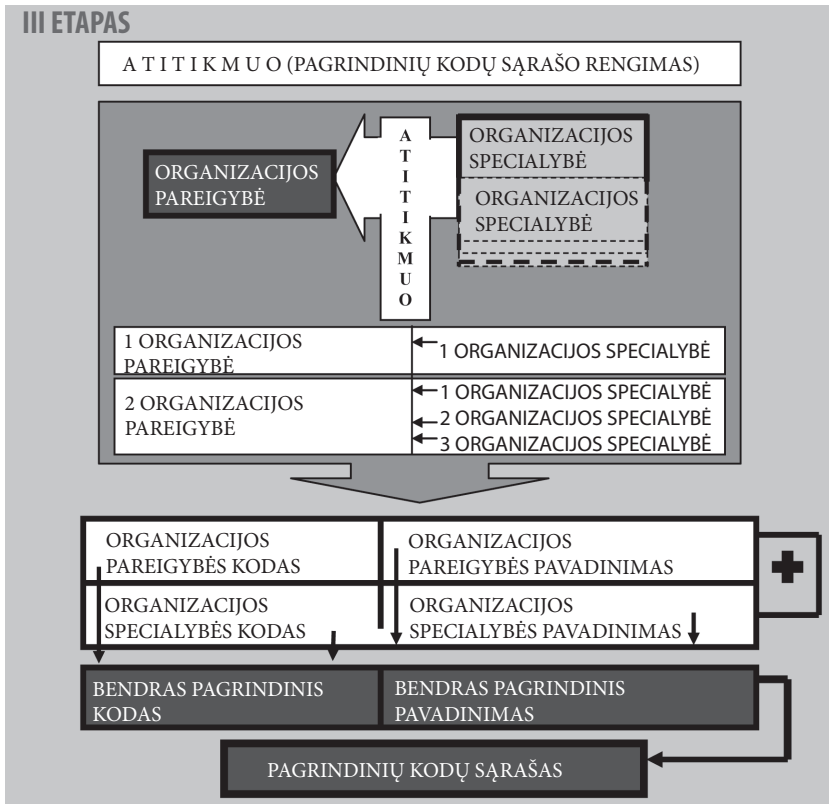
III ETAPAS

A T I T I K M U O (PAGRINDINIŲ KODŲ SĄRAŠO RENGIMAS)

ORGANIZACIJOS PAREIGYBĖ

A T I T I K M U O

ORGANIZACIJOS SPECIALYBĖ

ORGANIZACIJOS SPECIALYBĖ

| 1 ORGANIZACIJOS PAREIGYBĖ | 1 ORGANIZACIJOS SPECIALYBĖ |
|---|---|
| 2 ORGANIZACIJOS PAREIGYBĖ | 1 ORGANIZACIJOS SPECIALYBĖ<br>2 ORGANIZACIJOS SPECIALYBĖ<br>3 ORGANIZACIJOS SPECIALYBĖ |

| ORGANIZACIJOS PAREIGYBĖS KODAS | ORGANIZACIJOS PAREIGYBĖS PAVADINIMAS |
|---|---|
| ORGANIZACIJOS SPECIALYBĖS KODAS | ORGANIZACIJOS SPECIALYBĖS PAVADINIMAS |

| BENDRAS PAGRINDINIS KODAS | BENDRAS PAGRINDINIS PAVADINIMAS |
|---|---|

PAGRINDINIŲ KODŲ SĄRAŠAS